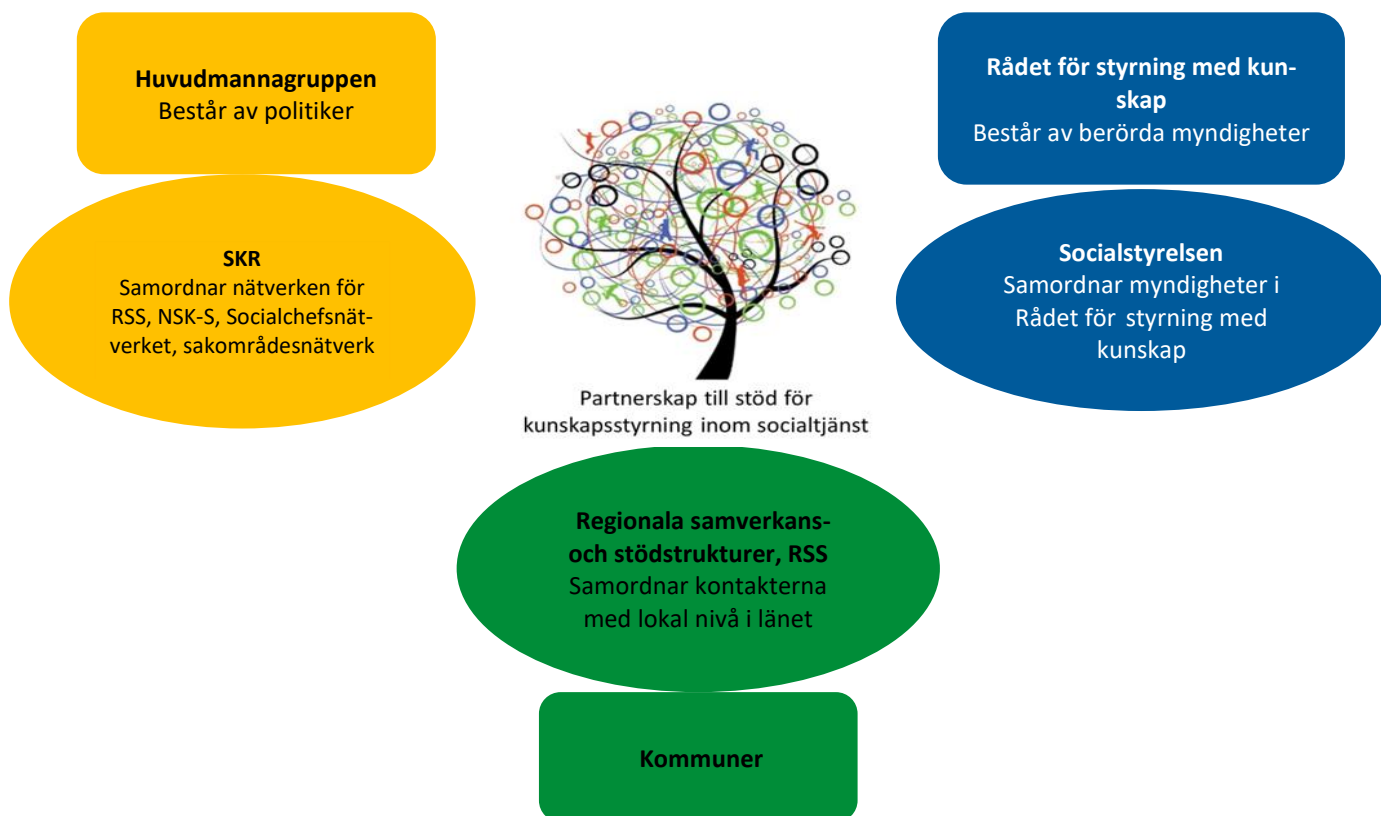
**Huvudmannagruppen**
Består av politiker

**Rådet för styrning med kunskap**
Består av berörda myndigheter

**SKR**
Samordnar nätverken för RSS, NSK-S, Socialchefsnätverket, sakområdesnätverk

Partnerskap till stöd för kunskapsstyrning inom socialtjänst

**Socialstyrelsen**
Samordnar myndigheter i Rådet för styrning med kunskap

**Regionala samverkans- och stödstrukturer, RSS**
Samordnar kontakterna med lokal nivå i länet

**Kommuner**